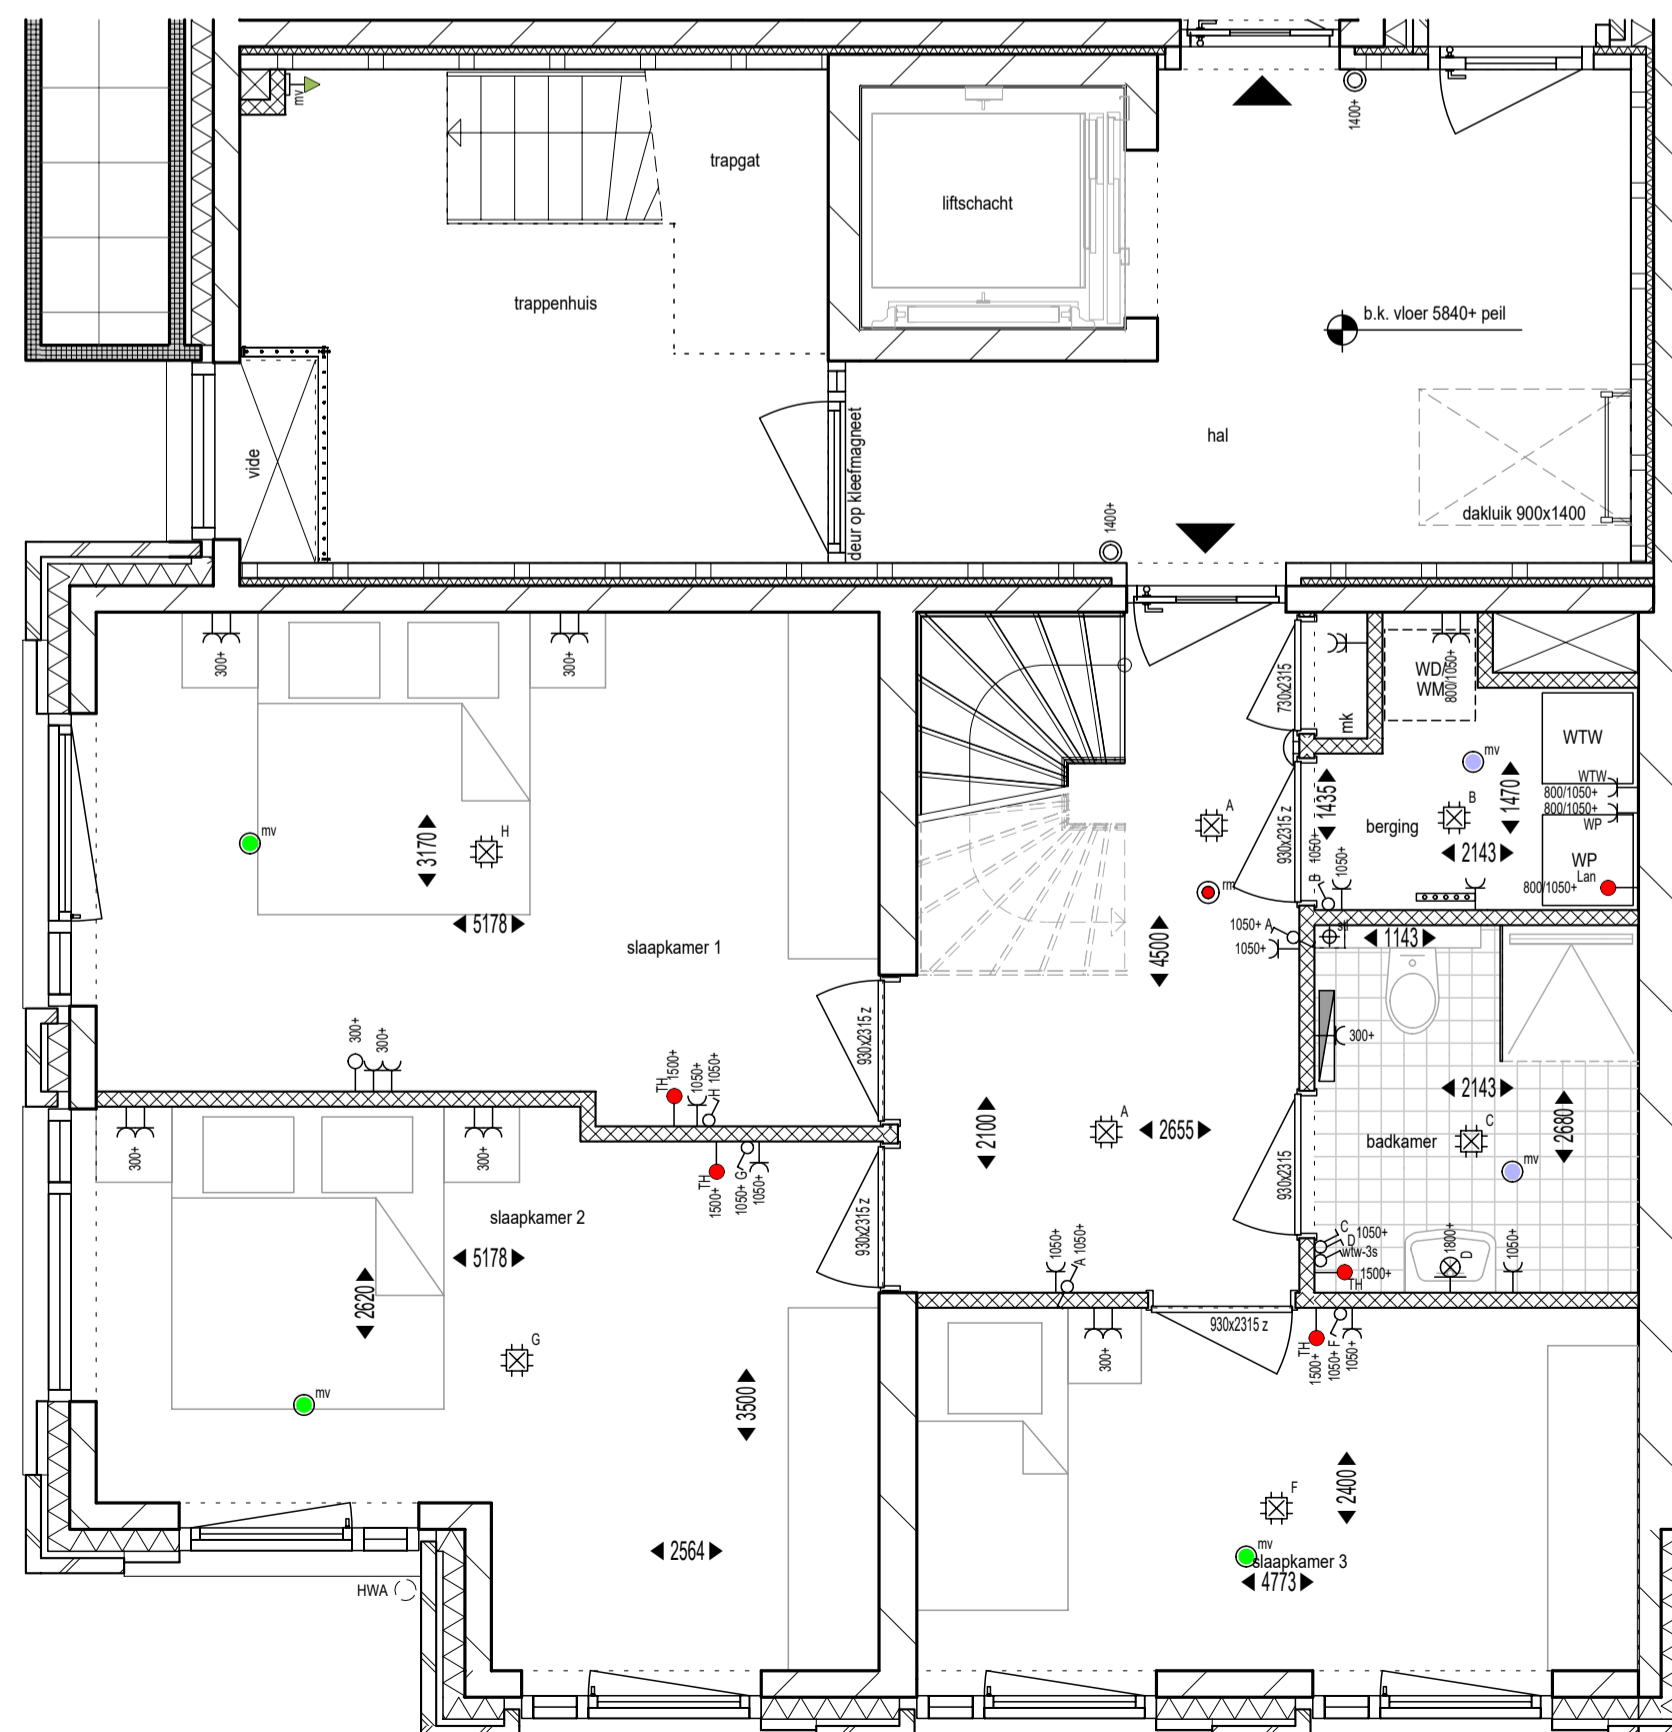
mv
trapgat
liftschacht
1400+
trappenhuis
b.k. vloer 5840+ peil
vide
deur op kleefmagneet
hal
1400+
dakluik 900x1400
300+
300+
730x2315
WD/WM
800/1050+
mk
WTW
mv
WTW
800/1050+
800/1050+
WP
A
1435
1470
930x2315 z
1050+
berging
B
mv
3170
H
B
1050+
2143
WP
Lan
800/1050+
rm
5178
1050+ A
sl
1143
slaapkamer 1
1050+
4500
300+
300+
300+
930x2315 z
TH 1500+
1050+
H 1050+
2143
2680
2100
A
2655
C
badkamer
300+
300+
TH
1500+
G 1050+
1050+
mv
930x2315
slaapkamer 2
5178
930x2315 z
C 1050+
D
wtw-3s
1800+
D
1050+
1050+
A 1050+
TH 1500+
2620
930x2315 z
TH
1500+
1050+ F
1050+
G
300+
mv
3500
F
2400
2564
mv
slaapkamer 3
HWA
4773